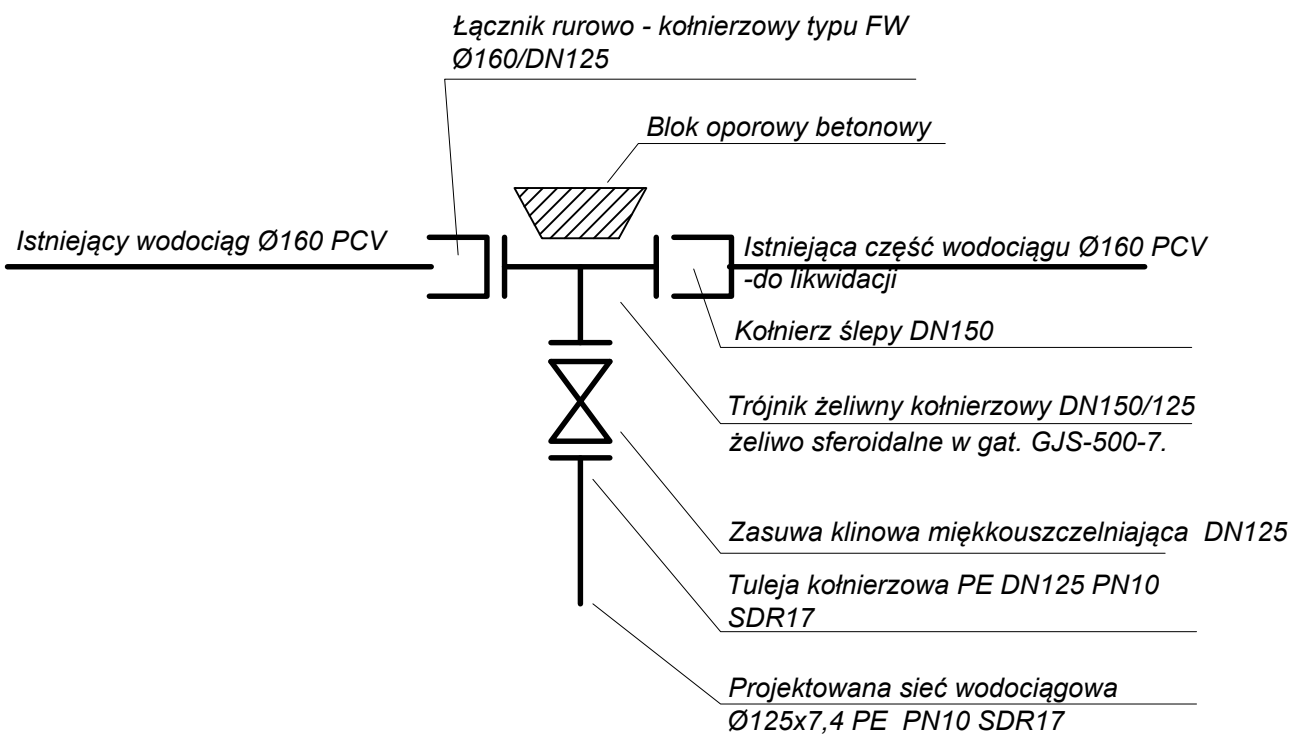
Łącznik rurowo - kołnierzowy typu FW Ø160/DN125

Blok oporowy betonowy

Istniejący wodociąg Ø160 PCV

Istniejąca część wodociągu Ø160 PCV -do likwidacji

Kołnierz ślepy DN150

Trójnik żeliwny kołnierzowy DN150/125
żeliwo sferoidalne w gat. GJS-500-7.

Zasuwa klinowa miękkouszczelniająca DN125

Tuleja kołnierzowa PE DN125 PN10 SDR17

Projektowana sieć wodociągowa Ø125x7,4 PE PN10 SDR17